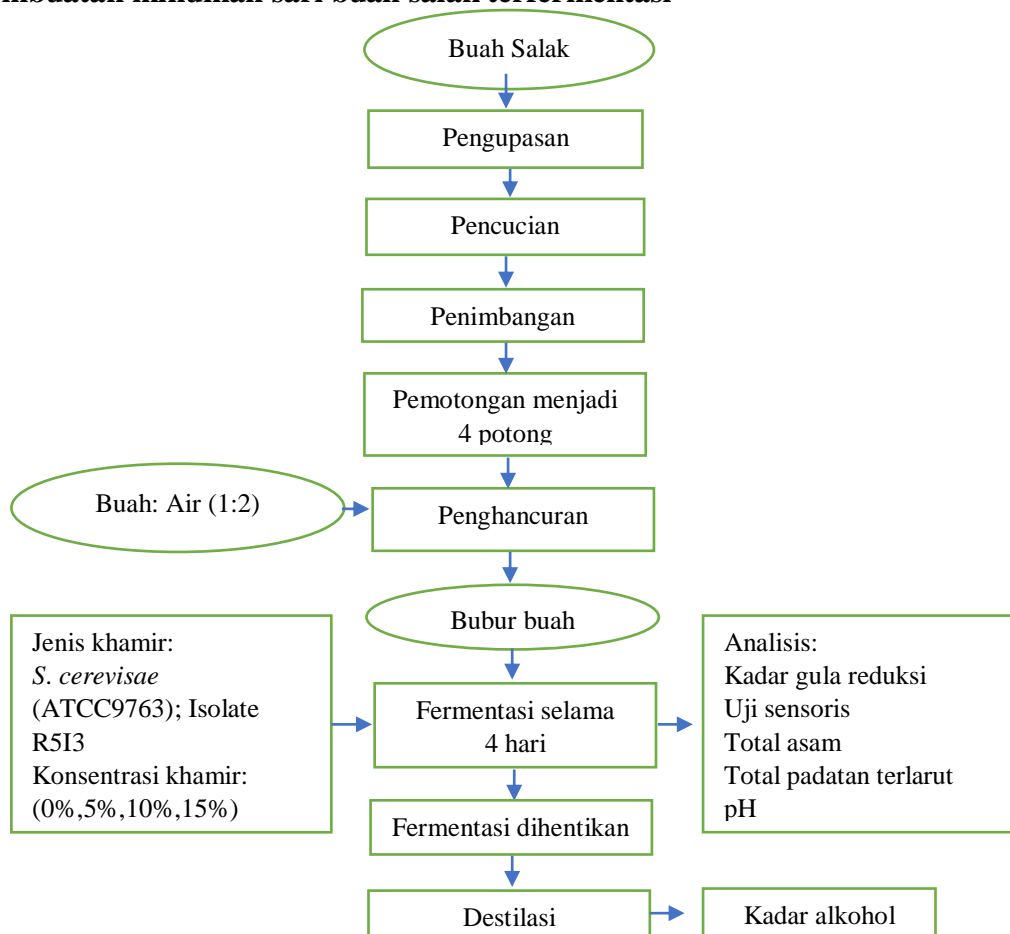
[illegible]mbuatan minuman sari buah salak terfermentasi

Buah Salak

Pengupasan

Pencucian

Penimbangan

Pemotongan menjadi 4 potong

Buah: Air (1:2)

Penghancuran

Bubur buah

Jenis khamir:
*S. cerevisae* (ATCC9763); Isolate R5I3
Konsentrasi khamir: (0%,5%,10%,15%)

Fermentasi selama 4 hari

Analisis:
Kadar gula reduksi
Uji sensoris
Total asam
Total padatan terlarut
pH

Fermentasi dihentikan

Destilasi

Kadar alkohol